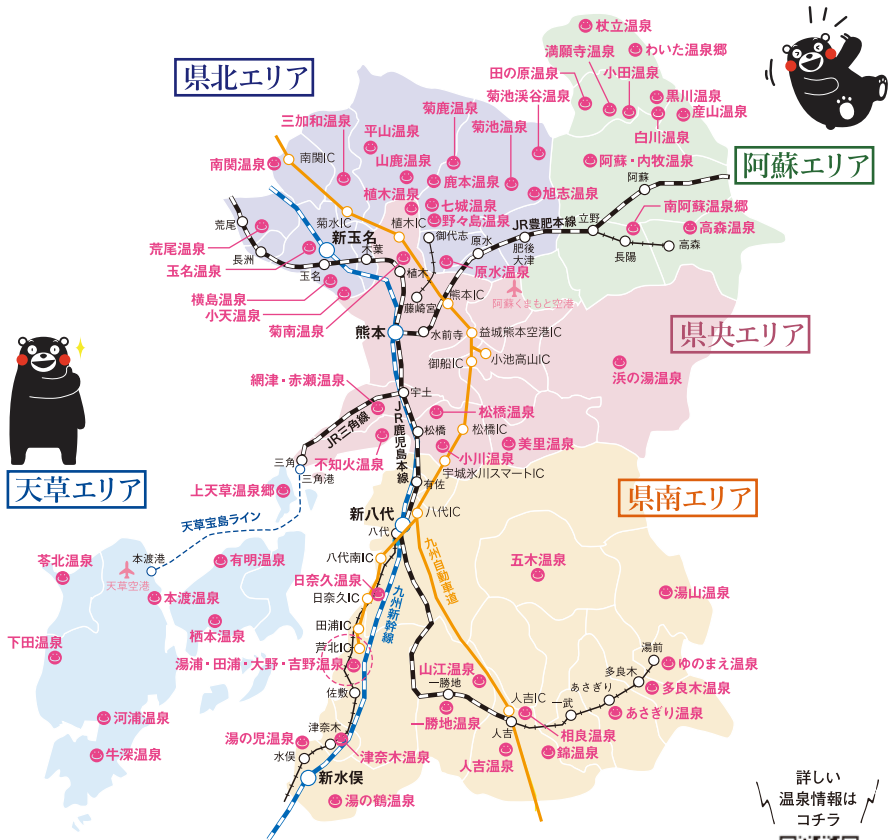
県北エリア

阿蘇エリア

県央エリア

天草エリア

県南エリア

杖立温泉
満願寺温泉
わいた温泉郷
田の原温泉
小田温泉
菊池渓谷温泉
黒川温泉
産山温泉
白川温泉
阿蘇・内牧温泉
阿蘇
南阿蘇温泉郷
高森温泉
立野
長陽
高森
三加和温泉
菊鹿温泉
平山温泉
菊池温泉
南関温泉
南関IC
山鹿温泉
植木温泉
鹿本温泉
旭志温泉
七城温泉
野々島温泉
菊水IC
植木IC
御代志
原水
JR豊肥本線
肥後大津
荒尾
荒尾温泉
新玉名
木葉
長洲
玉名温泉
玉名
植木
原水温泉
阿蘇くまもと空港
横島温泉
藤崎宮
熊本IC
小天温泉
菊南温泉
熊本
水前寺
益城熊本空港IC
御船IC
小池高山IC
浜の湯温泉
網津・赤瀬温泉
宇土
JR鹿児島本線
松橋温泉
JR三角線
松橋
松橋IC
美里温泉
三角
不知火温泉
小川温泉
宇城氷川スマートIC
三角港
上天草温泉郷
有佐
天草宝島ライン
新八代
八代IC
八代
苓北温泉
本渡港
有明温泉
八代南IC
九州自動車道
五木温泉
天草空港
本渡温泉
日奈久温泉
日奈久IC
湯山温泉
九州新幹線
下田温泉
栖本温泉
田浦IC
芦北IC
湯前
湯浦・田浦・大野・吉野温泉
ゆのまえ温泉
多良木
山江温泉
一勝地
多良木温泉
あさぎり
佐敷
人吉IC
一武
河浦温泉
あさぎり温泉
一勝地温泉
人吉
相良温泉
湯の児温泉
津奈木
錦温泉
水俣
津奈木温泉
牛深温泉
人吉温泉
新水俣
湯の鶴温泉
詳しい温泉情報はコチラ